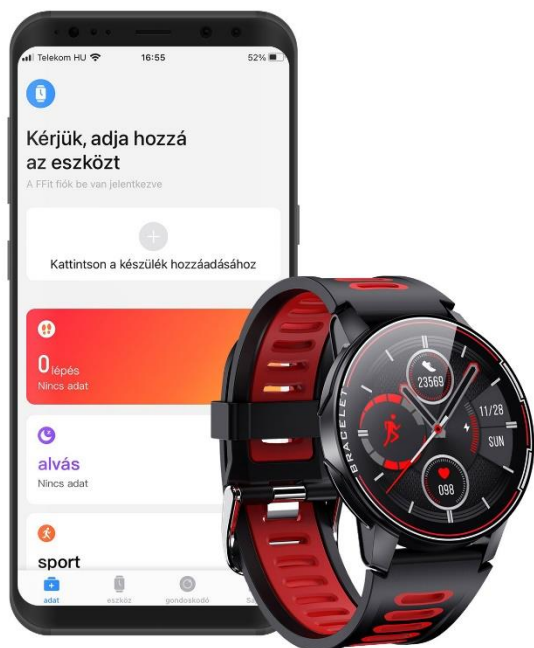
Telekom HU 16:55 52%

Kérjük, adja hozzá az eszközt

A FFit fiók be van jelentkezve

Kattintson a készülék hozzáadásához

0 lépés
Nincs adat

alvás
Nincs adat

sport

adat eszköz gondoskodó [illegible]

BRACELET

23569

11/28

SUN

098